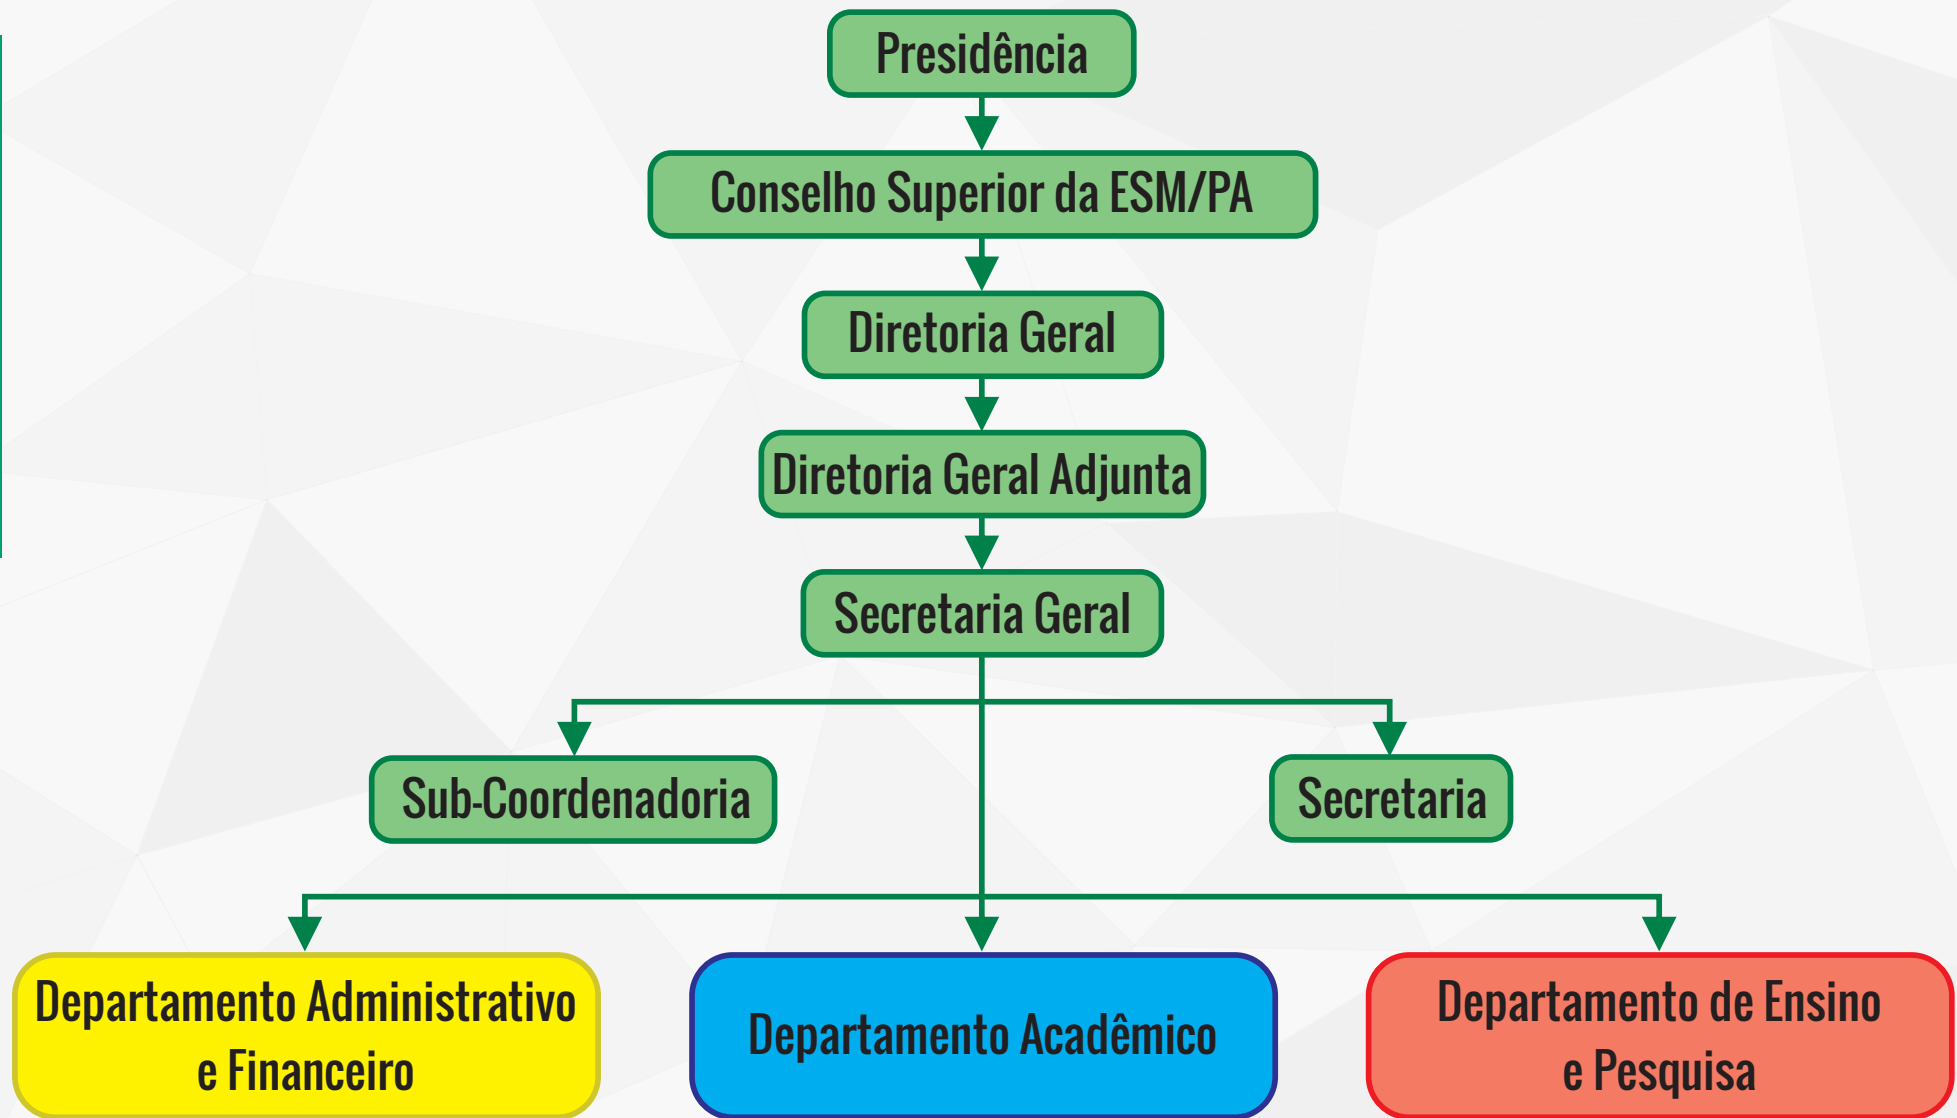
Presidência

Conselho Superior da ESM/PA

Diretoria Geral

Diretoria Geral Adjunta

Secretaria Geral

Sub-Coordenadoria

Secretaria

Departamento Administrativo e Financeiro

Departamento Acadêmico

Departamento de Ensino e Pesquisa